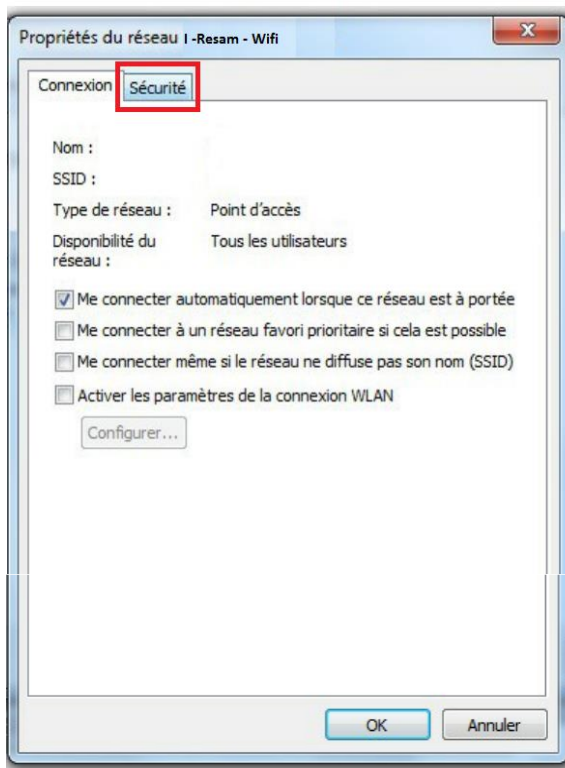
Propriétés du réseau I -Resam - Wifi

Connexion
Sécurité

Nom :

SSID :

Type de réseau : Point d'accès

Disponibilité du réseau : Tous les utilisateurs

Me connecter automatiquement lorsque ce réseau est à portée

Me connecter à un réseau favori prioritaire si cela est possible

Me connecter même si le réseau ne diffuse pas son nom (SSID)

Activer les paramètres de la connexion WLAN

Configurer...

OK
Annuler